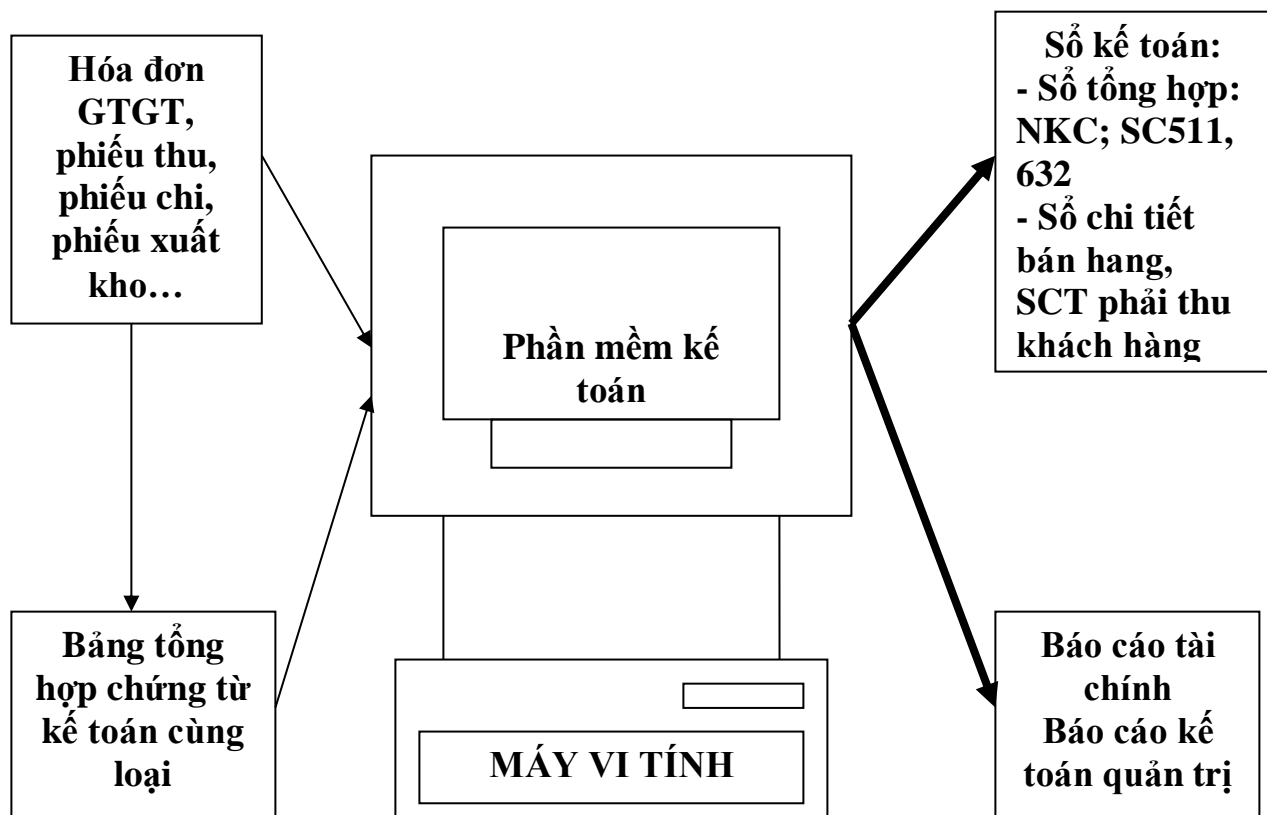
Hóa đơn GTGT, phiếu thu, phiếu chi, phiếu xuất kho…

Bảng tổng hợp chứng từ kế toán cùng loại

Phần mềm kế toán

MÁY VI TÍNH

Sổ kế toán:
- Sổ tổng hợp: NKC; SC511, 632
- Sổ chi tiết bán hang, SCT phải thu khách hàng

Báo cáo tài chính
Báo cáo kế toán quản trị